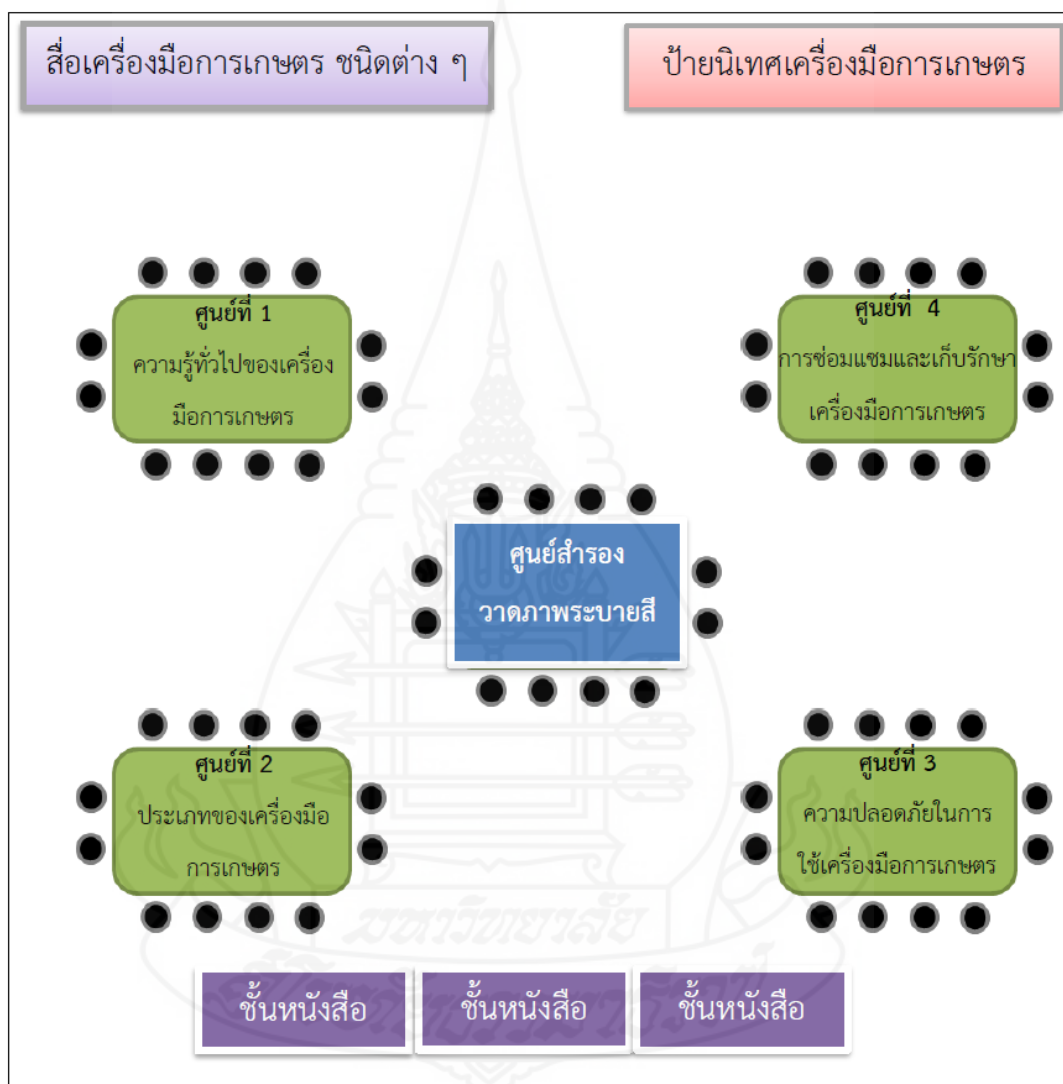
สื่อเครื่องมือการเกษตร ชนิดต่าง ๆ

ป้ายนิเทศเครื่องมือการเกษตร

ศูนย์ที่ 1
ความรู้ทั่วไปของเครื่องมือการเกษตร

ศูนย์ที่ 4
การซ่อมแซมและเก็บรักษาเครื่องมือการเกษตร

ศูนย์สำรอง
วาดภาพระบายสี

ศูนย์ที่ 2
ประเภทของเครื่องมือการเกษตร

ศูนย์ที่ 3
ความปลอดภัยในการใช้เครื่องมือการเกษตร

ชั้นหนังสือ

ชั้นหนังสือ

ชั้นหนังสือ

มหาวิทยาลัย